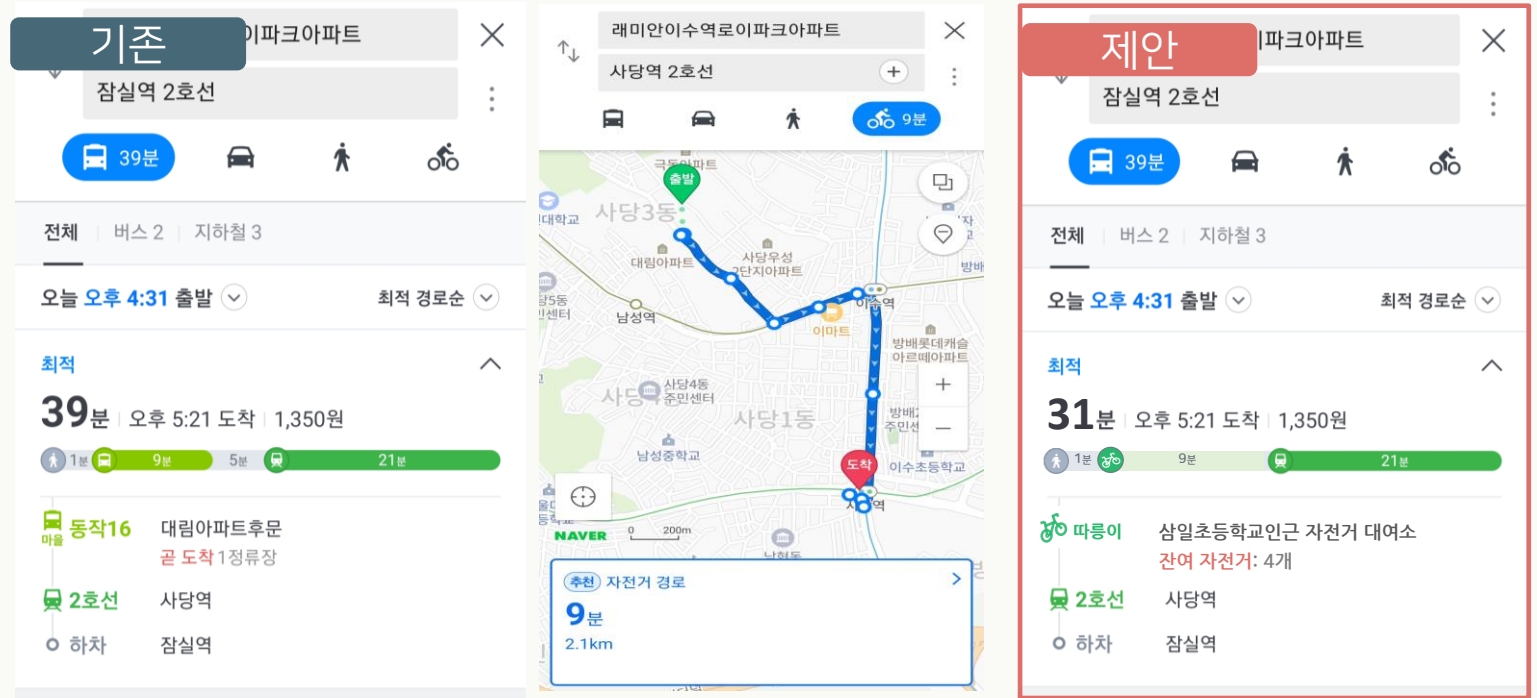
기존 이파크아파트

잠실역 2호선

39분

전체 | 버스 2 | 지하철 3

오늘 오후 4:31 출발

최적 경로순

최적

39분 | 오후 5:21 도착 | 1,350원

1분 9분 5분 21분

마을 동작16 대림아파트후문

곧 도착 1정류장

2호선 사당역

하차 잠실역

래미안이수역로이파크아파트

사당역 2호선

9분

극동아파트

출발

사당3동

대학교

사당우성 2단지아파트

대림아파트

5동 센터

남성역

이마트

이수역

방배롯데캐슬 아르떼아파트

사당4동 주민센터

사당역

사당1동

방배2 주민센

남성중학교

도착

이수초등학교

사당역

NAVER

200m

남현동

추천 자전거 경로

9분

2.1km

제안 이파크아파트

잠실역 2호선

39분

전체 | 버스 2 | 지하철 3

오늘 오후 4:31 출발

최적 경로순

최적

31분 | 오후 5:21 도착 | 1,350원

1분 9분 21분

따릉이 삼일초등학교인근 자전거 대여소

잔여 자전거: 4개

2호선 사당역

하차 잠실역